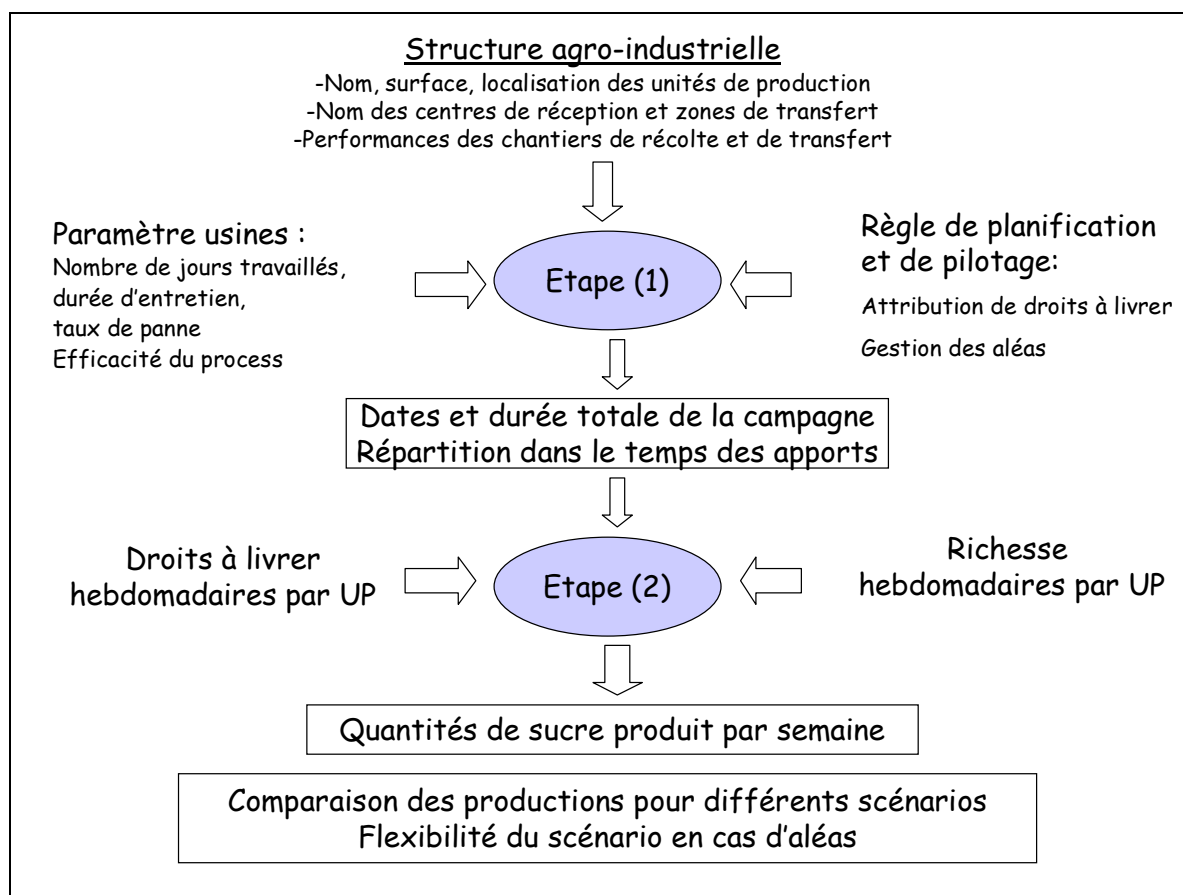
Structure agro-industrielle
-Nom, surface, localisation des unités de production
-Nom des centres de réception et zones de transfert
-Performances des chantiers de récolte et de transfert

Paramètre usines :
Nombre de jours travaillés,
durée d'entretien,
taux de panne
Efficacité du process

Etape (1)

Règle de planification et de pilotage:
Attribution de droits à livrer
Gestion des aléas

Dates et durée totale de la campagne
Répartition dans le temps des apports

Droits à livrer hebdomadaires par UP

Etape (2)

Richesse hebdomadaires par UP

Quantités de sucre produit par semaine

Comparaison des productions pour différents scénarios
Flexibilité du scénario en cas d'aléas